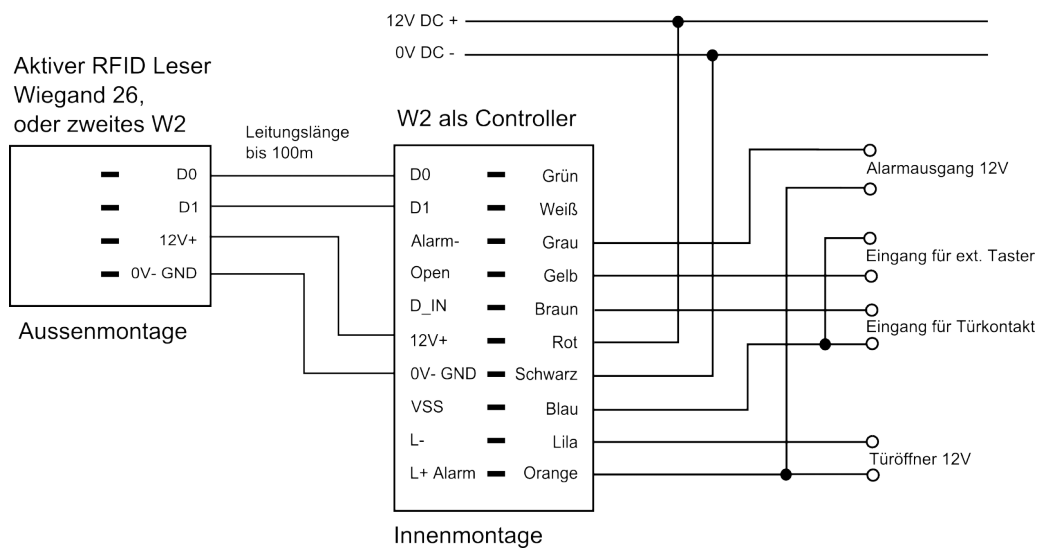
12V DC +
0V DC -

Aktiver RFID Leser Wiegand 26, oder zweites W2

Leitungslänge bis 100m

W2 als Controller

D0
D1
12V+
0V- GND

Aussenmontage

D0 Grün
D1 Weiß
Alarm- Grau
Open Gelb
D_IN Braun
12V+ Rot
0V- GND Schwarz
VSS Blau
L- Lila
L+ Alarm Orange

Innenmontage

Alarmausgang 12V
Eingang für ext. Taster
Eingang für Türkontakt
Türöffner 12V